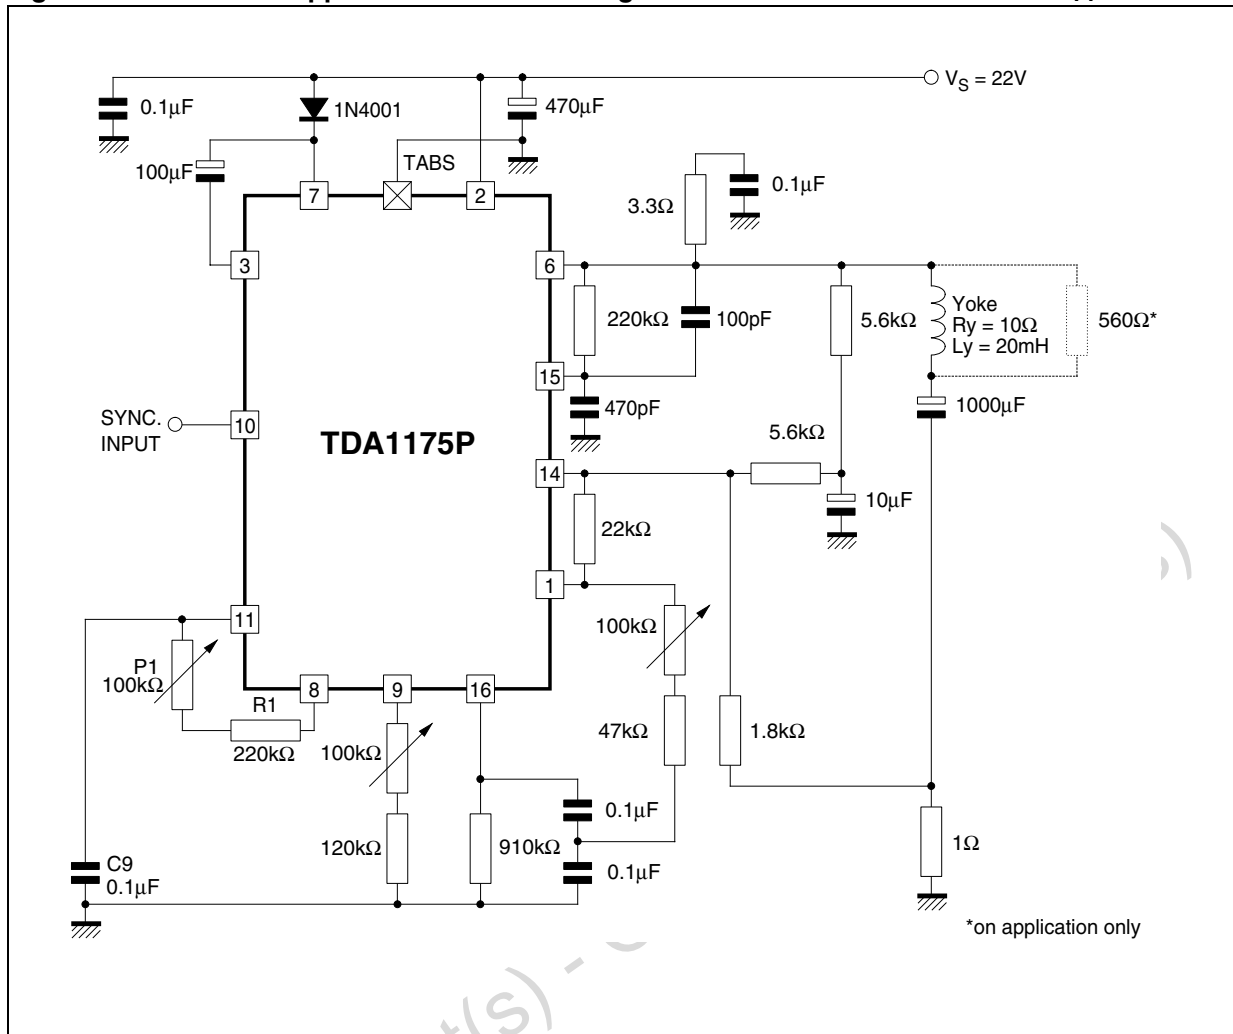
$V_S$ = 22V

0.1μF

1N4001

470μF

100μF

TABS

7

2

0.1μF

3.3Ω

3

6

220kΩ

100pF

5.6kΩ

Yoke
Ry = 10Ω
Ly = 20mH

560Ω*

15

470pF

1000μF

SYNC.
INPUT

10

TDA1175P

5.6kΩ

14

10μF

22kΩ

1

11

100kΩ

P1
100kΩ

8

9

16

R1

220kΩ

100kΩ

47kΩ

1.8kΩ

0.1μF

1Ω

120kΩ

910kΩ

C9
0.1μF

0.1μF

*on application only